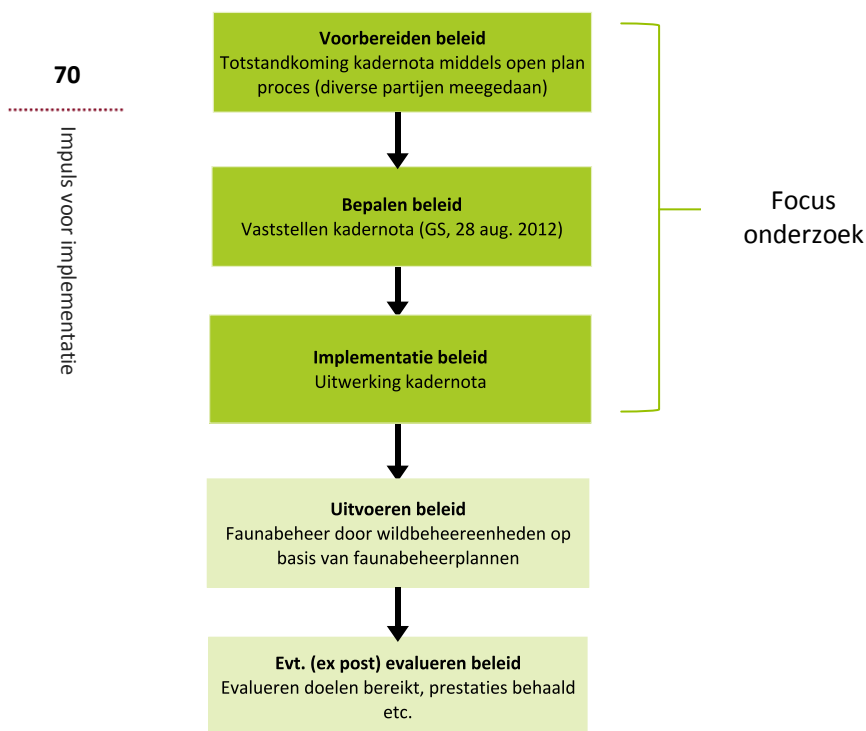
70

Impuls voor implementatie

**Voorbereiden beleid**
Totstandkoming kadernota middels open plan proces (diverse partijen meegedaan)

**Bepalen beleid**
Vaststellen kadernota (GS, 28 aug. 2012)

**Implementatie beleid**
Uitwerking kadernota

Focus onderzoek

**Uitvoeren beleid**
Faunabeheer door wildbeheereenheden op basis van faunabeheerplannen

**Evt. (ex post) evalueren beleid**
Evalueren doelen bereikt, prestaties behaald etc.